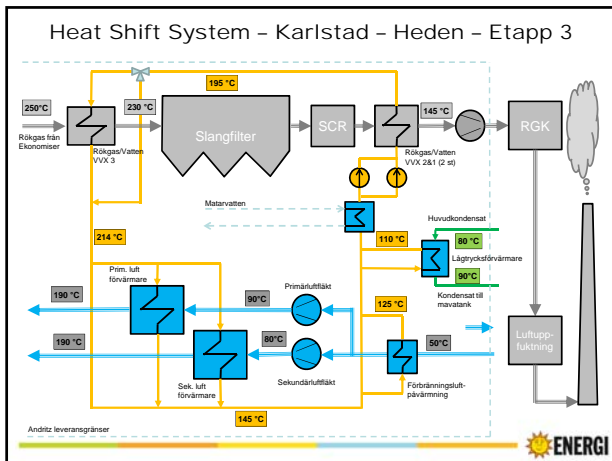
Heat Shift System – Karlstad – Heden – Etapp 3

250°C
Rökgas från Ekonomiser
Rökgas/Vatten VVX 3
230 °C
195 °C
Slangfilter
SCR
Rökgas/Vatten VVX 2&1 (2 st)
145 °C
RGK
Matarvatten
214 °C
110 °C
Huvudkondensat
80 °C
Lågtrycksförvärmare
90°C
Kondensat till mavatank
Prim. luft förvärmare
190 °C
90°C
Primärluftfläkt
125 °C
190 °C
80°C
50°C
Luftuppfuktning
Sek. luft förvärmare
Sekundärluftfläkt
Förbränningsluftpåvärmning
145 °C
Andritz leveransgränser
ENERGI